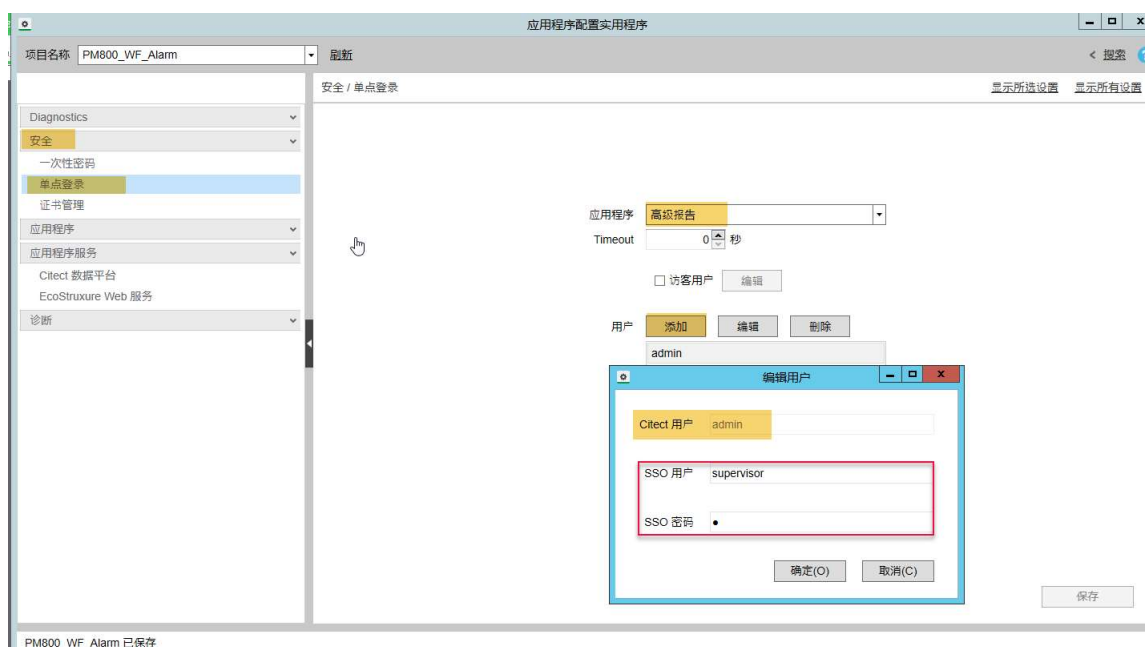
应用程序配置实用程序

项目名称 PM800_WF_Alarm 刷新

< 搜索

安全 / 单点登录

显示所选设置 显示所有设置

Diagnostics
安全
一次性密码
单点登录
证书管理
应用程序
应用程序服务
Citect 数据平台
EcoStruxure Web 服务
诊断

应用程序 高级报告
Timeout 0 秒
访客用户 编辑
用户 添加 编辑 删除
admin

编辑用户
Citect 用户 admin
SSO 用户 supervisor
SSO 密码 •
确定(O) 取消(C)

保存

PM800_WF_Alarm 已保存